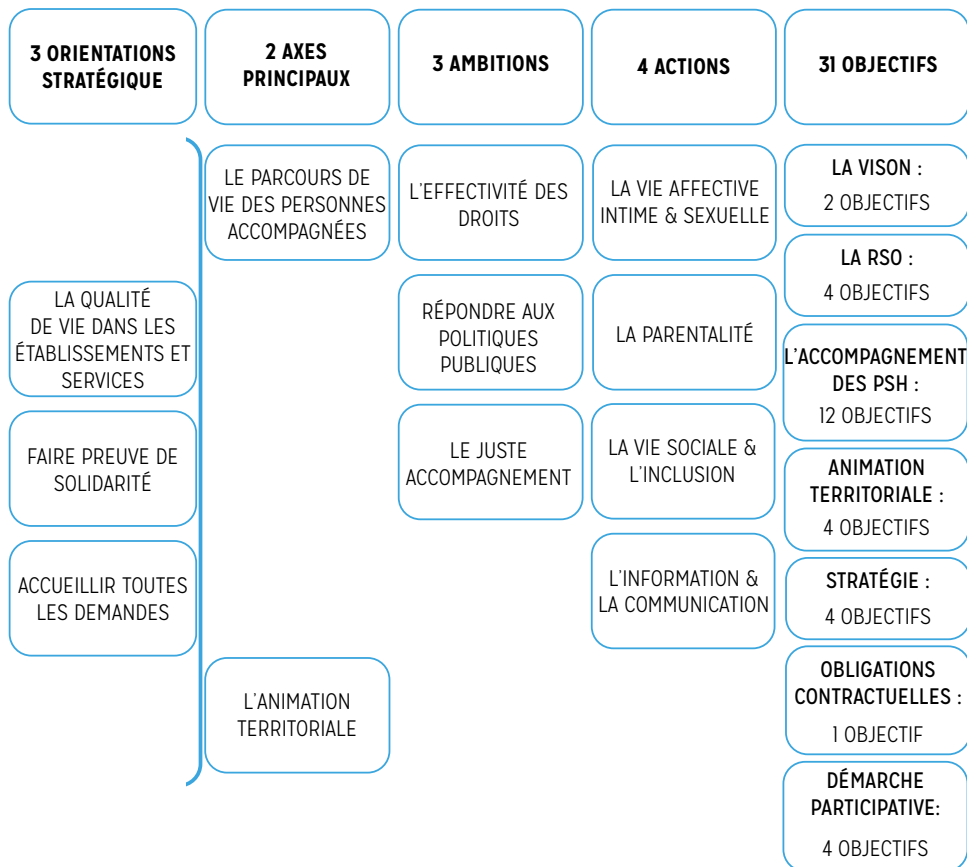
3 ORIENTATIONS STRATÉGIQUE

2 AXES PRINCIPAUX

3 AMBITIONS

4 ACTIONS

31 OBJECTIFS

LA QUALITÉ DE VIE DANS LES ÉTABLISSEMENTS ET SERVICES

FAIRE PREUVE DE SOLIDARITÉ

ACCUEILLIR TOUTES LES DEMANDES

LE PARCOURS DE VIE DES PERSONNES ACCOMPAGNÉES

L'ANIMATION TERRITORIALE

L'EFFECTIVITÉ DES DROITS

RÉPONDRE AUX POLITIQUES PUBLIQUES

LE JUSTE ACCOMPAGNEMENT

LA VIE AFFECTIVE INTIME & SEXUELLE

LA PARENTALITÉ

LA VIE SOCIALE & L'INCLUSION

L'INFORMATION & LA COMMUNICATION

LA VISON : 2 OBJECTIFS

LA RSO : 4 OBJECTIFS

L'ACCOMPAGNEMENT DES PSH : 12 OBJECTIFS

ANIMATION TERRITORIALE : 4 OBJECTIFS

STRATÉGIE : 4 OBJECTIFS

OBLIGATIONS CONTRACTUELLES : 1 OBJECTIF

DÉMARCHE PARTICIPATIVE: 4 OBJECTIFS